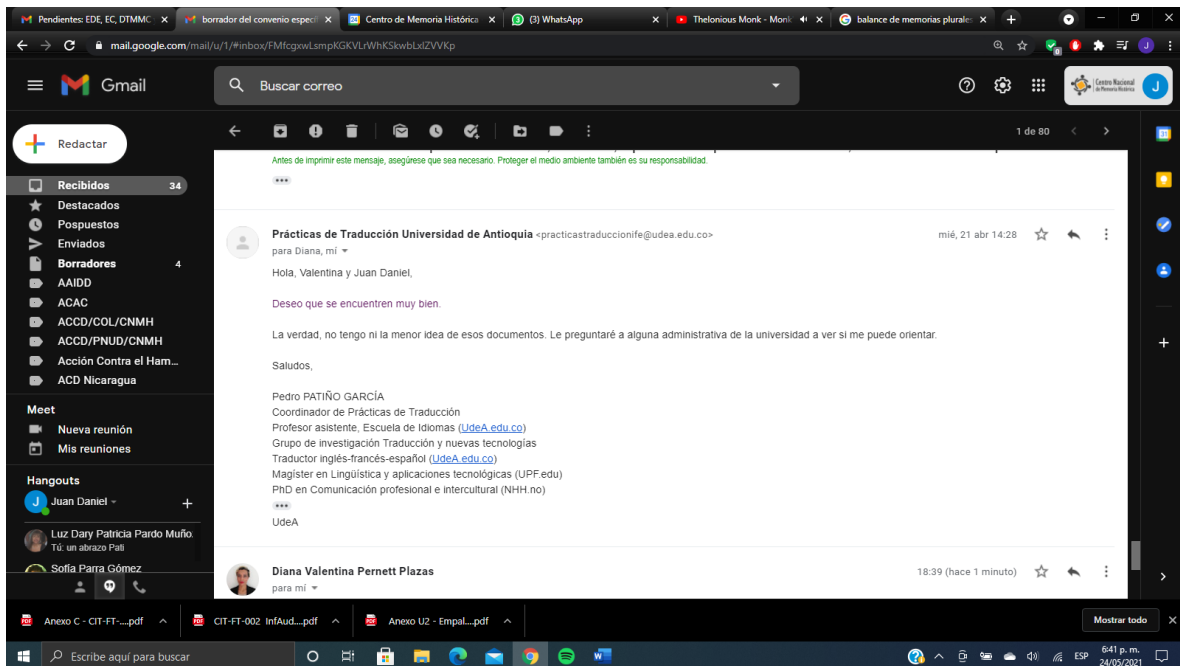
Pendientes: EDE, EC, DTMMC × | borrador del convenio especí × | Centro de Memoria Histórica × | (3) WhatsApp × | Thelonious Monk - Monk × | balance de memorias plurale ×

mail.google.com/mail/u/1/#inbox/FMfcgxwLsmpKGKVLrWhKSkwbLxlZVVKp

Gmail

Buscar correo

Centro Nacional de Memoria Histórica

Redactar

Recibidos 34
Destacados
Pospuestos
Enviados
Borradores 4
AAIDD
ACAC
ACCD/COL/CNMH
ACCD/PNUD/CNMH
Acción Contra el Ham...
ACD Nicaragua

Meet
Nueva reunión
Mis reuniones

Hangouts
Juan Daniel
Luz Dary Patricia Pardo Muño
Tú: un abrazo Pali
Sofía Parra Gómez

1 de 80

Antes de imprimir este mensaje, asegúrese que sea necesario. Proteger el medio ambiente también es su responsabilidad.

Prácticas de Traducción Universidad de Antioquia <practicastraduccionife@udea.edu.co>
para Diana, mí
mié, 21 abr 14:28

Hola, Valentina y Juan Daniel,

Deseo que se encuentren muy bien.

La verdad, no tengo ni la menor idea de esos documentos. Le preguntaré a alguna administrativa de la universidad a ver si me puede orientar.

Saludos,

Pedro PATIÑO GARCÍA
Coordinador de Prácticas de Traducción
Profesor asistente, Escuela de Idiomas (UdeA.edu.co)
Grupo de investigación Traducción y nuevas tecnologías
Traductor inglés-francés-español (UdeA.edu.co)
Magíster en Lingüística y aplicaciones tecnológicas (UPF.edu)
PhD en Comunicación profesional e intercultural (NHH.no)
UdeA

Diana Valentina Pernett Plazas
para mí
18:39 (hace 1 minuto)

Anexo C - CIT-FT-....pdf | CIT-FT-002 InfAud....pdf | Anexo U2 - Empal....pdf | Mostrar todo

Escribe aquí para buscar

ESP 6:41 p. m. 24/05/2021